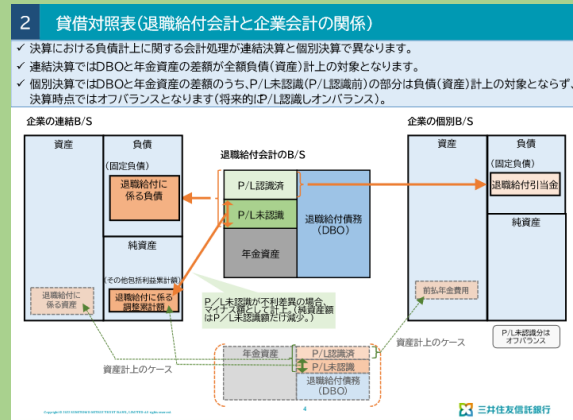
2 貸借対照表（退職給付会計と企業会計の関係）

✓ 決算における負債計上に関する会計処理が連結決算と個別決算で異なります。

✓ 連結決算ではDBOと年金資産の差額が全額負債（資産）計上の対象となります。

✓ 個別決算ではDBOと年金資産の差額のうち、P/L未認識（P/L認識前）の部分は負債（資産）計上の対象とならず、決算時点ではオフバランスとなります（将来的にP/L認識しオンバランス）。

企業の連結B/S

| 資産 | 負債 |
|---|---|
| | （固定負債） 退職給付に係る負債 |
| 退職給付に係る資産 | 純資産 （その他包括利益累計額） 退職給付に係る調整累計額 |

退職給付会計のB/S

| P/L認識済 | 退職給付債務（DBO） |
|---|---|
| P/L未認識 | |
| 年金資産 | |

P/L未認識が不利差異の場合、マイナス額として計上（純資産額はP/L未認識額だけ減少）。

企業の個別B/S

| 資産 | 負債 |
|---|---|
| | （固定負債） 退職給付引当金 |
| 前払年金費用 | 純資産 |

P/L未認識分はオフバランス

資産計上のケース

| 年金資産 | P/L認識済 |
|---|---|
| | P/L未認識 |
| | 退職給付債務（DBO） |

資産計上のケース

4

三井住友信託銀行